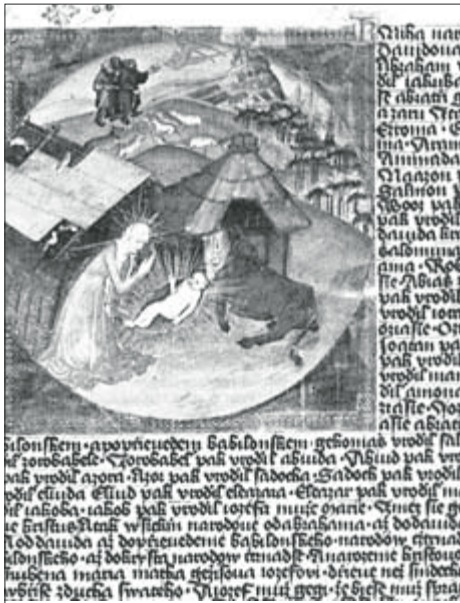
Kniha nar
Dawidowa
Abraham v
ník Jakuba
Abiasi
azarí Are
Ezroma
ma Amm
Aminada
Naazon
Salmon
Booz pak
pak vrodil
dawida kra
Salomuna
ama Robo
se Abias
pak vrodil
vrodil ioza
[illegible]
ioziasse
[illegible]
pak vrodil
vrodil
dil amona
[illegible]
ase abiat
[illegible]